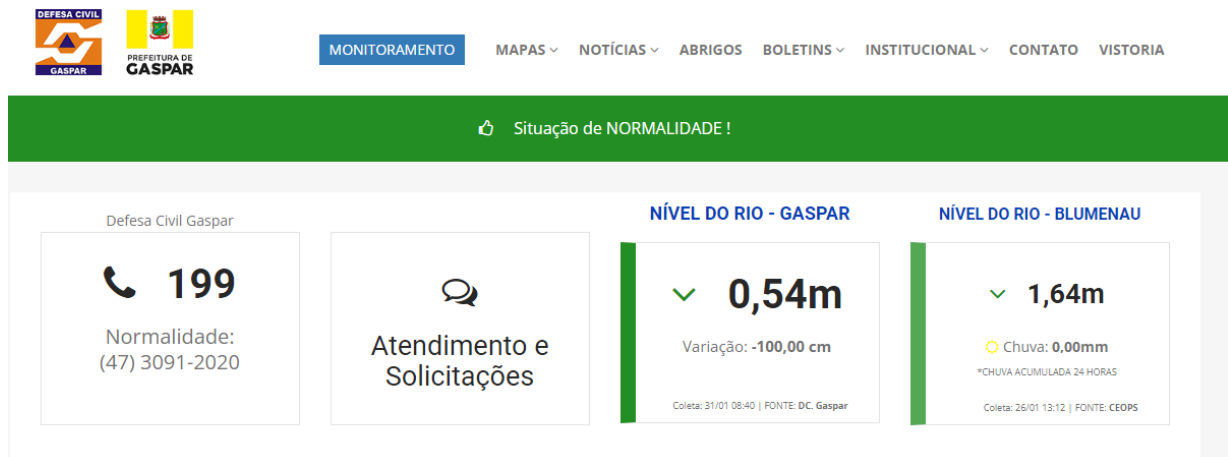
DEFESA CIVIL
GASPAR

PREFEITURA DE
GASPAR

MONITORAMENTO MAPAS NOTÍCIAS ABRIGOS BOLETINS INSTITUCIONAL CONTATO VISTORIA

Situação de NORMALIDADE !

Defesa Civil Gaspar

199

Normalidade:
(47) 3091-2020

Atendimento e Solicitações

NÍVEL DO RIO - GASPAR

0,54m

Variação: -100,00 cm

Coleta: 31/01 08:40 | FONTE: DC. Gaspar

NÍVEL DO RIO - BLUMENAU

1,64m

Chuva: 0,00mm

*CHUVA ACUMULADA 24 HORAS

Coleta: 26/01 13:12 | FONTE: CEOPS